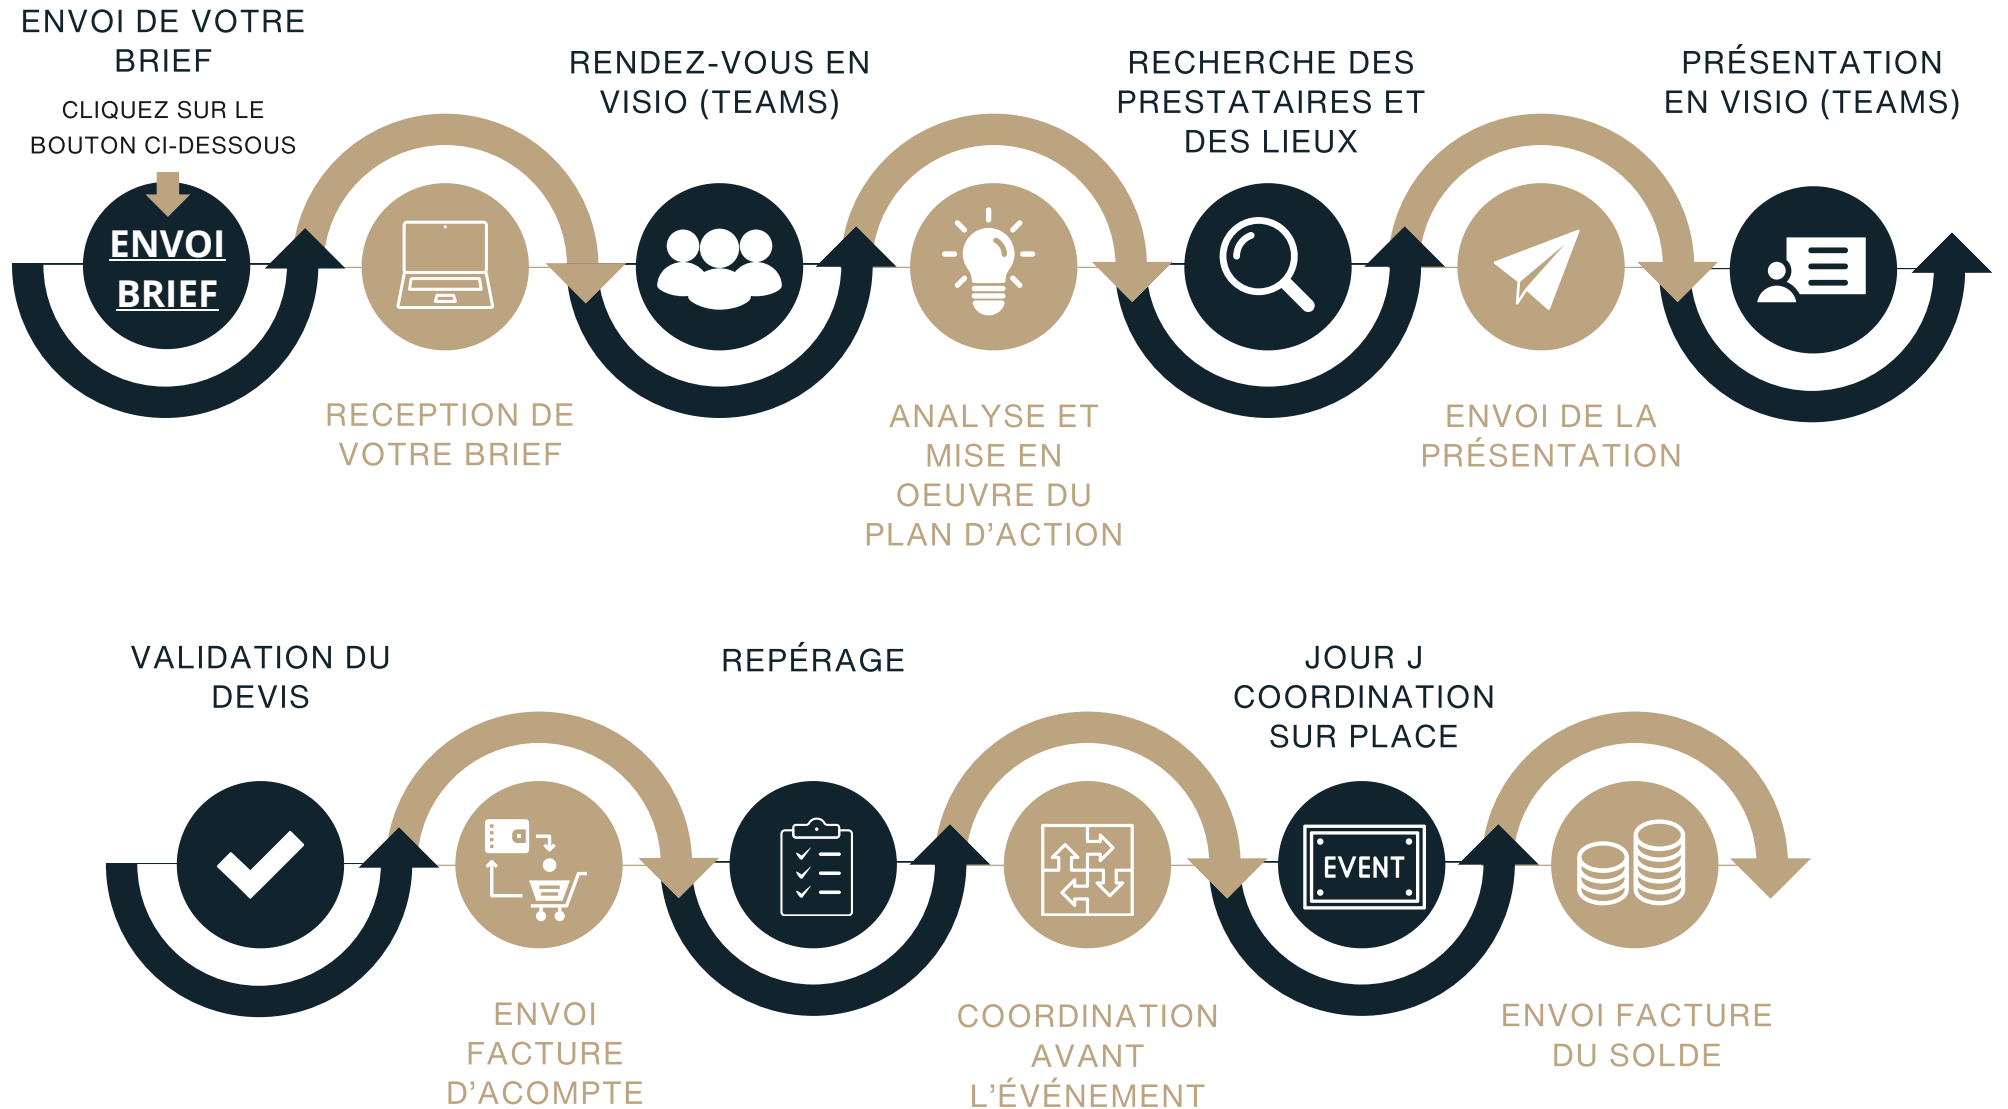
ENVOI DE VOTRE BRIEF

CLIQUEZ SUR LE BOUTON CI-DESSOUS

ENVOI BRIEF

RECEPTION DE VOTRE BRIEF

RENDEZ-VOUS EN VISIO (TEAMS)

ANALYSE ET MISE EN OEUVRE DU PLAN D'ACTION

RECHERCHE DES PRESTATAIRES ET DES LIEUX

ENVOI DE LA PRÉSENTATION

PRÉSENTATION EN VISIO (TEAMS)

VALIDATION DU DEVIS

ENVOI FACTURE D'ACOMPTE

REPÉRAGE

COORDINATION AVANT L'ÉVÉNEMENT

JOUR J COORDINATION SUR PLACE

EVENT

ENVOI FACTURE DU SOLDE